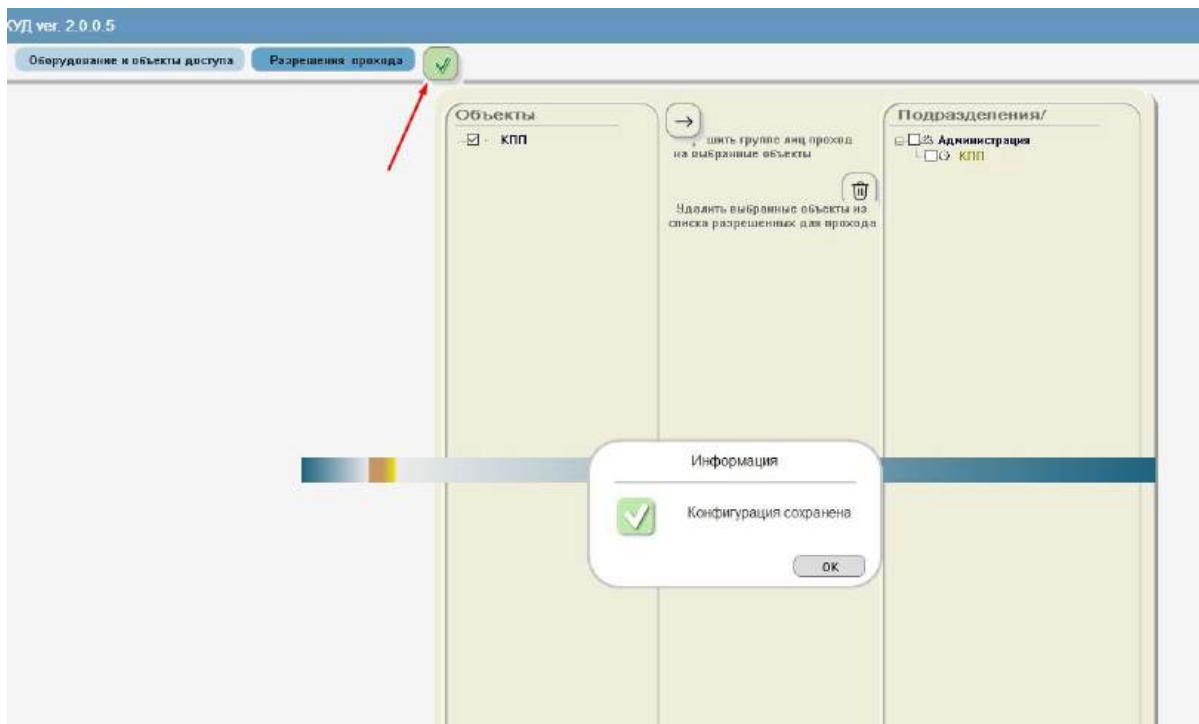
КУД ver. 2.0.0.5

Оборудование и объекты доступа

Разрешения прохода

Объекты

КПП

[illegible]шить группе лиц проход на выбранные объекты

Удалить выбранные объекты из списка разрешенных для прохода

Подразделения/

Администрация

КПП

Информация

Конфигурация сохранена

OK